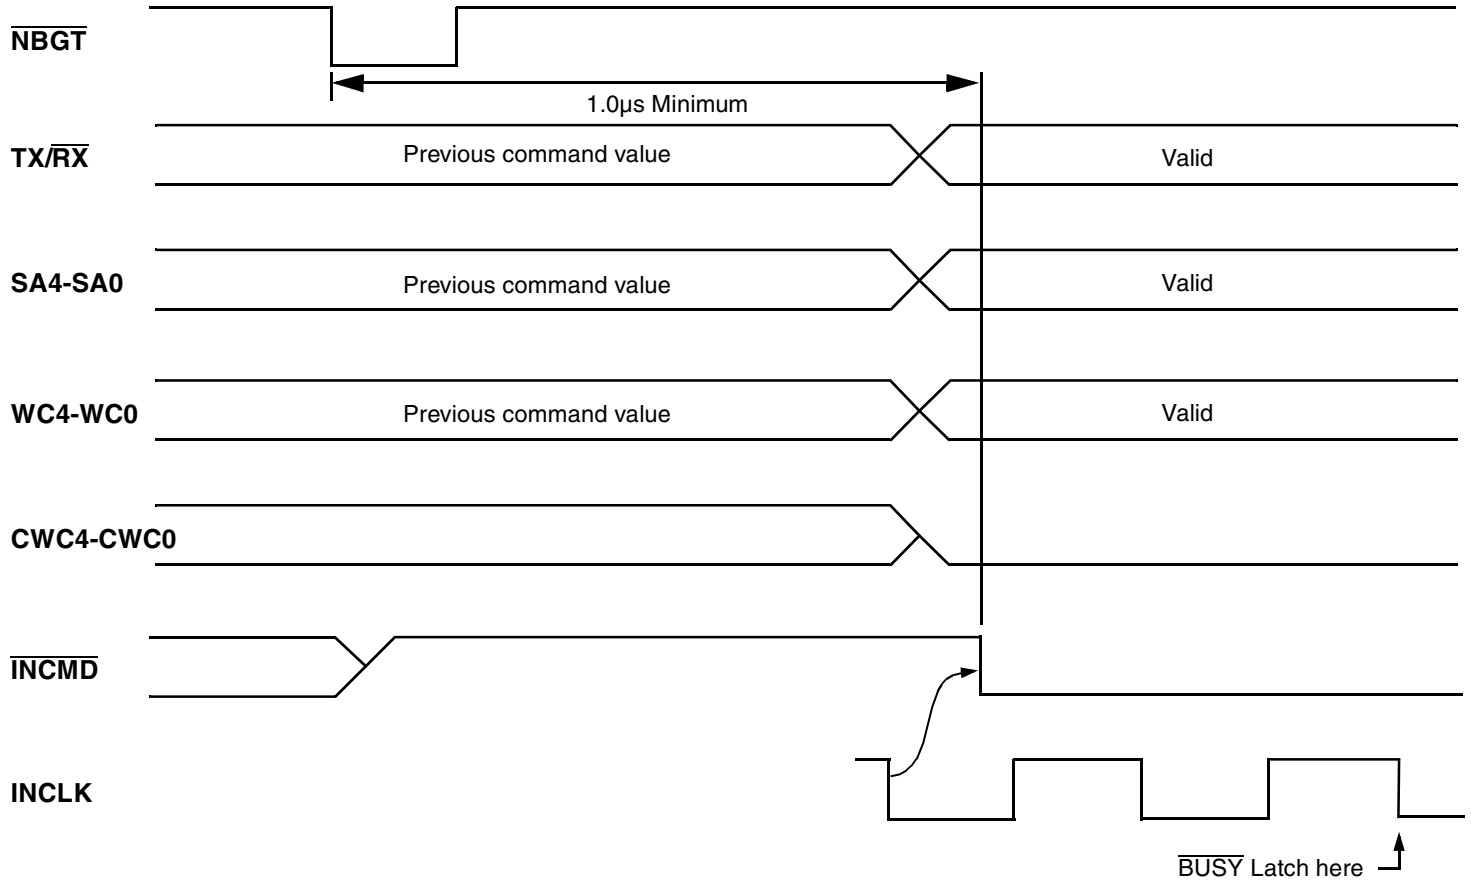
$\overline{NBGT}$

1.0µs Minimum

TX/$\overline{RX}$

Previous command value

Valid

SA4-SA0

Previous command value

Valid

WC4-WC0

Previous command value

Valid

CWC4-CWC0

$\overline{INCMD}$

INCLK

$\overline{BUSY}$ Latch here